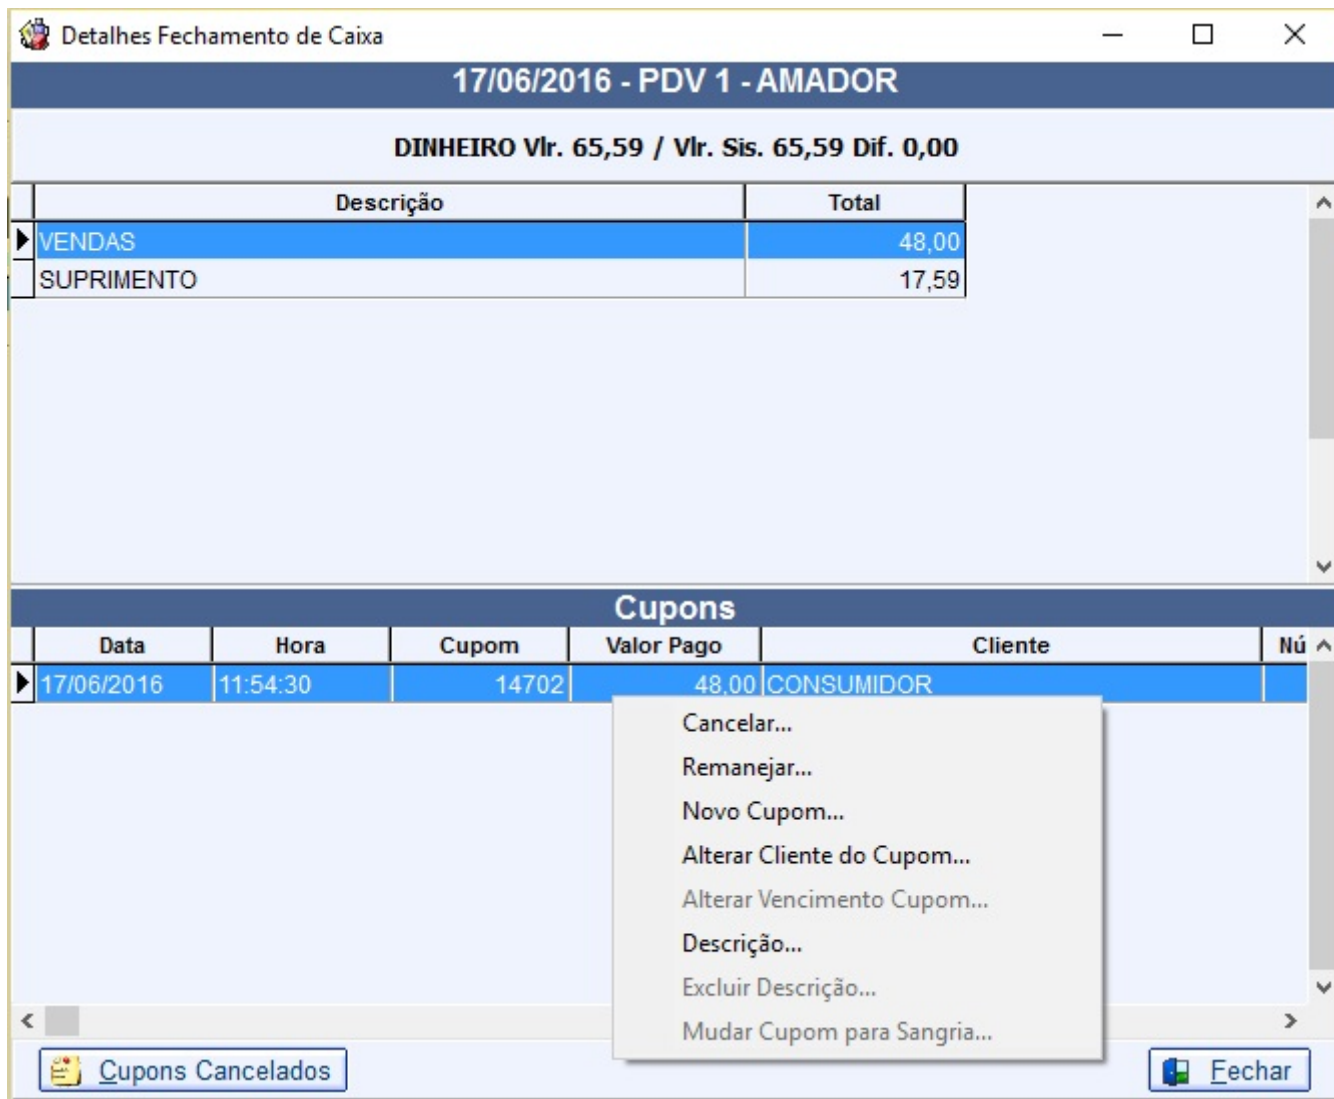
Detalhes Fechamento de Caixa

17/06/2016 - PDV 1 - AMADOR

DINHEIRO Vlr. 65,59 / Vlr. Sis. 65,59 Dif. 0,00

| Descrição | Total |
|---|---|
| VENDAS | 48,00 |
| SUPRIMENTO | 17,59 |

Cupons

| Data | Hora | Cupom | Valor Pago | Cliente | Nú |
|---|---|---|---|---|---|
| 17/06/2016 | 11:54:30 | 14702 | 48,00 | CONSUMIDOR | |

Cancelar...
Remanejar...
Novo Cupom...
Alterar Cliente do Cupom...
Alterar Vencimento Cupom...
Descrição...
Excluir Descrição...
Mudar Cupom para Sangria...

Cupons Cancelados

Fechar